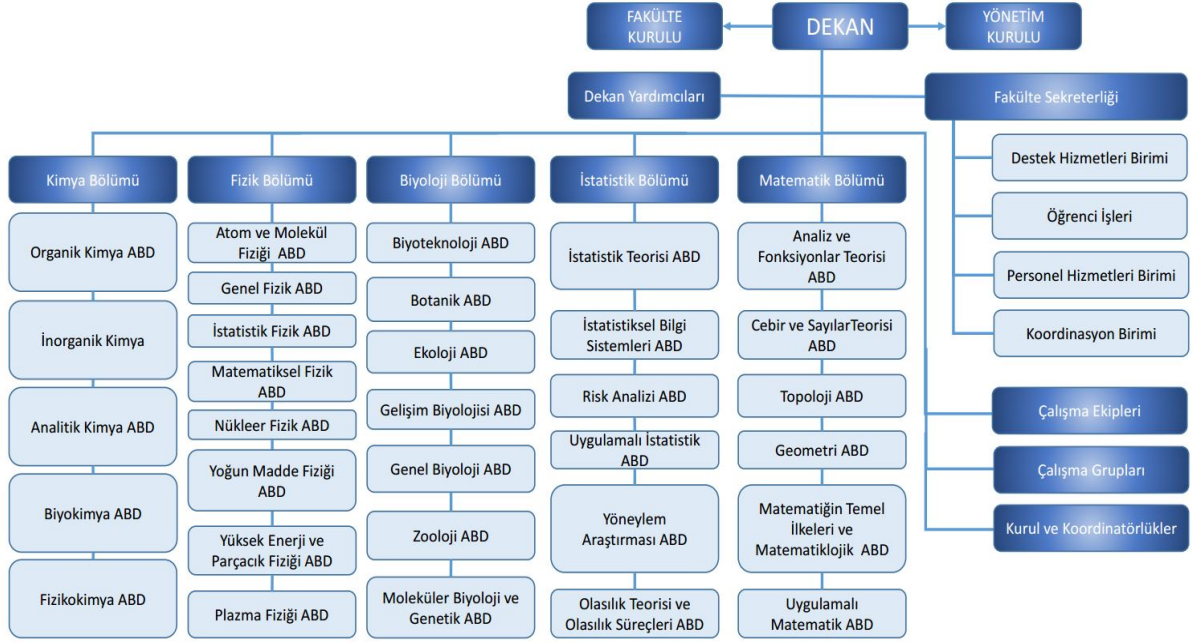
FAKÜLTE KURULU

DEKAN

YÖNETİM KURULU

Dekan Yardımcıları

Fakülte Sekreterliği

Destek Hizmetleri Birimi

Öğrenci İşleri

Personel Hizmetleri Birimi

Koordinasyon Birimi

Çalışma Ekipleri

Çalışma Grupları

Kurul ve Koordinatörlükler

Kimya Bölümü

Organik Kimya ABD

İnorganik Kimya

Analitik Kimya ABD

Biyokimya ABD

Fizikokimya ABD

Fizik Bölümü

Atom ve Molekül Fiziği ABD

Genel Fizik ABD

İstatistik Fizik ABD

Matematiksel Fizik ABD

Nükleer Fizik ABD

Yoğun Madde Fiziği ABD

Yüksek Enerji ve Parçacık Fiziği ABD

Plazma Fiziği ABD

Biyoloji Bölümü

Biyoteknoloji ABD

Botanik ABD

Ekoloji ABD

Gelişim Biyolojisi ABD

Genel Biyoloji ABD

Zooloji ABD

Moleküler Biyoloji ve Genetik ABD

İstatistik Bölümü

İstatistik Teorisi ABD

İstatistiksel Bilgi Sistemleri ABD

Risk Analizi ABD

Uygulamalı İstatistik ABD

Yöneylem Araştırması ABD

Olasılık Teorisi ve Olasılık Süreçleri ABD

Matematik Bölümü

Analiz ve Fonksiyonlar Teorisi ABD

Cebir ve SayılarTeorisi ABD

Topoloji ABD

Geometri ABD

Matematiğin Temel İlkeleri ve Matematiklojik ABD

Uygulamalı Matematik ABD